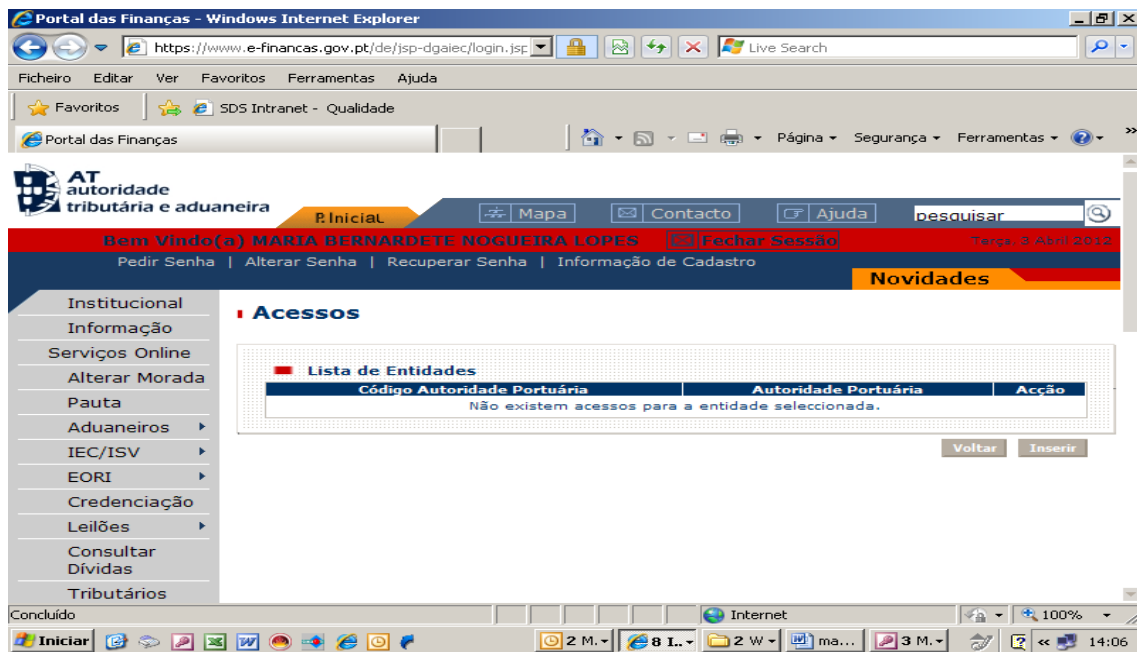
Portal das Finanças - Windows Internet Explorer

https://www.e-financas.gov.pt/de/jsp-dgaiec/login.jsp

Live Search

Ficheiro Editar Ver Favoritos Ferramentas Ajuda

Favoritos SDS Intranet - Qualidade

Portal das Finanças

Página ▾ Segurança ▾ Ferramentas ▾

AT autoridade tributária e aduaneira

P. Inicial Mapa Contacto Ajuda pesquisar

Bem Vindo(a) MARIA BERNARDETE NOGUEIRA LOPES Fechar Sessão Terça, 3 Abril 2012

Pedir Senha | Alterar Senha | Recuperar Senha | Informação de Cadastro

Novidades

Institucional
Informação
Serviços Online
Alterar Morada
Pauta
Aduaneiros
IEC/ISV
EORI
Credenciação
Leilões
Consultar Dívidas
Tributários

Acessos

Lista de Entidades

| Código Autoridade Portuária | Autoridade Portuária | Acção |
|---|---|---|
| Não existem acessos para a entidade seleccionada. | | |

Voltar Inserir

Concluído Internet 100%

Iniciar 2 M... 8 I... 2 W... ma... 3 M... 14:06